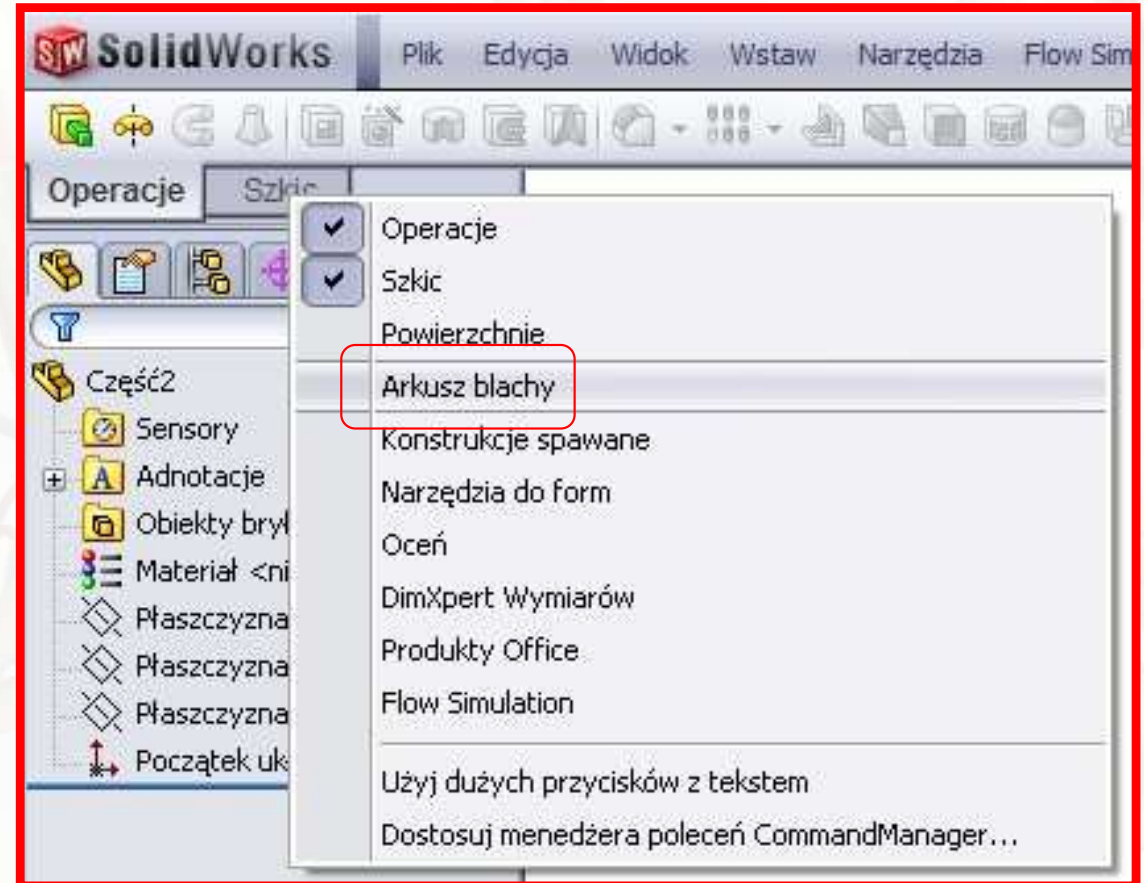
SolidWorks Plik Edycja Widok Wstaw Narzędzia Flow Sim

Operacje Szkic

Część2
Sensory
Adnotacje
Obiekty brył
Materiał <ni
Płaszczyzna
Płaszczyzna
Płaszczyzna
Początek uk

Operacje
Szkic
Powierzchnie
Arkusz blachy
Konstrukcje spawane
Narzędzia do form
Oceń
DimXpert Wymiarów
Produkty Office
Flow Simulation
Użyj dużych przycisków z tekstem
Dostosuj menedżera poleceń CommandManager...